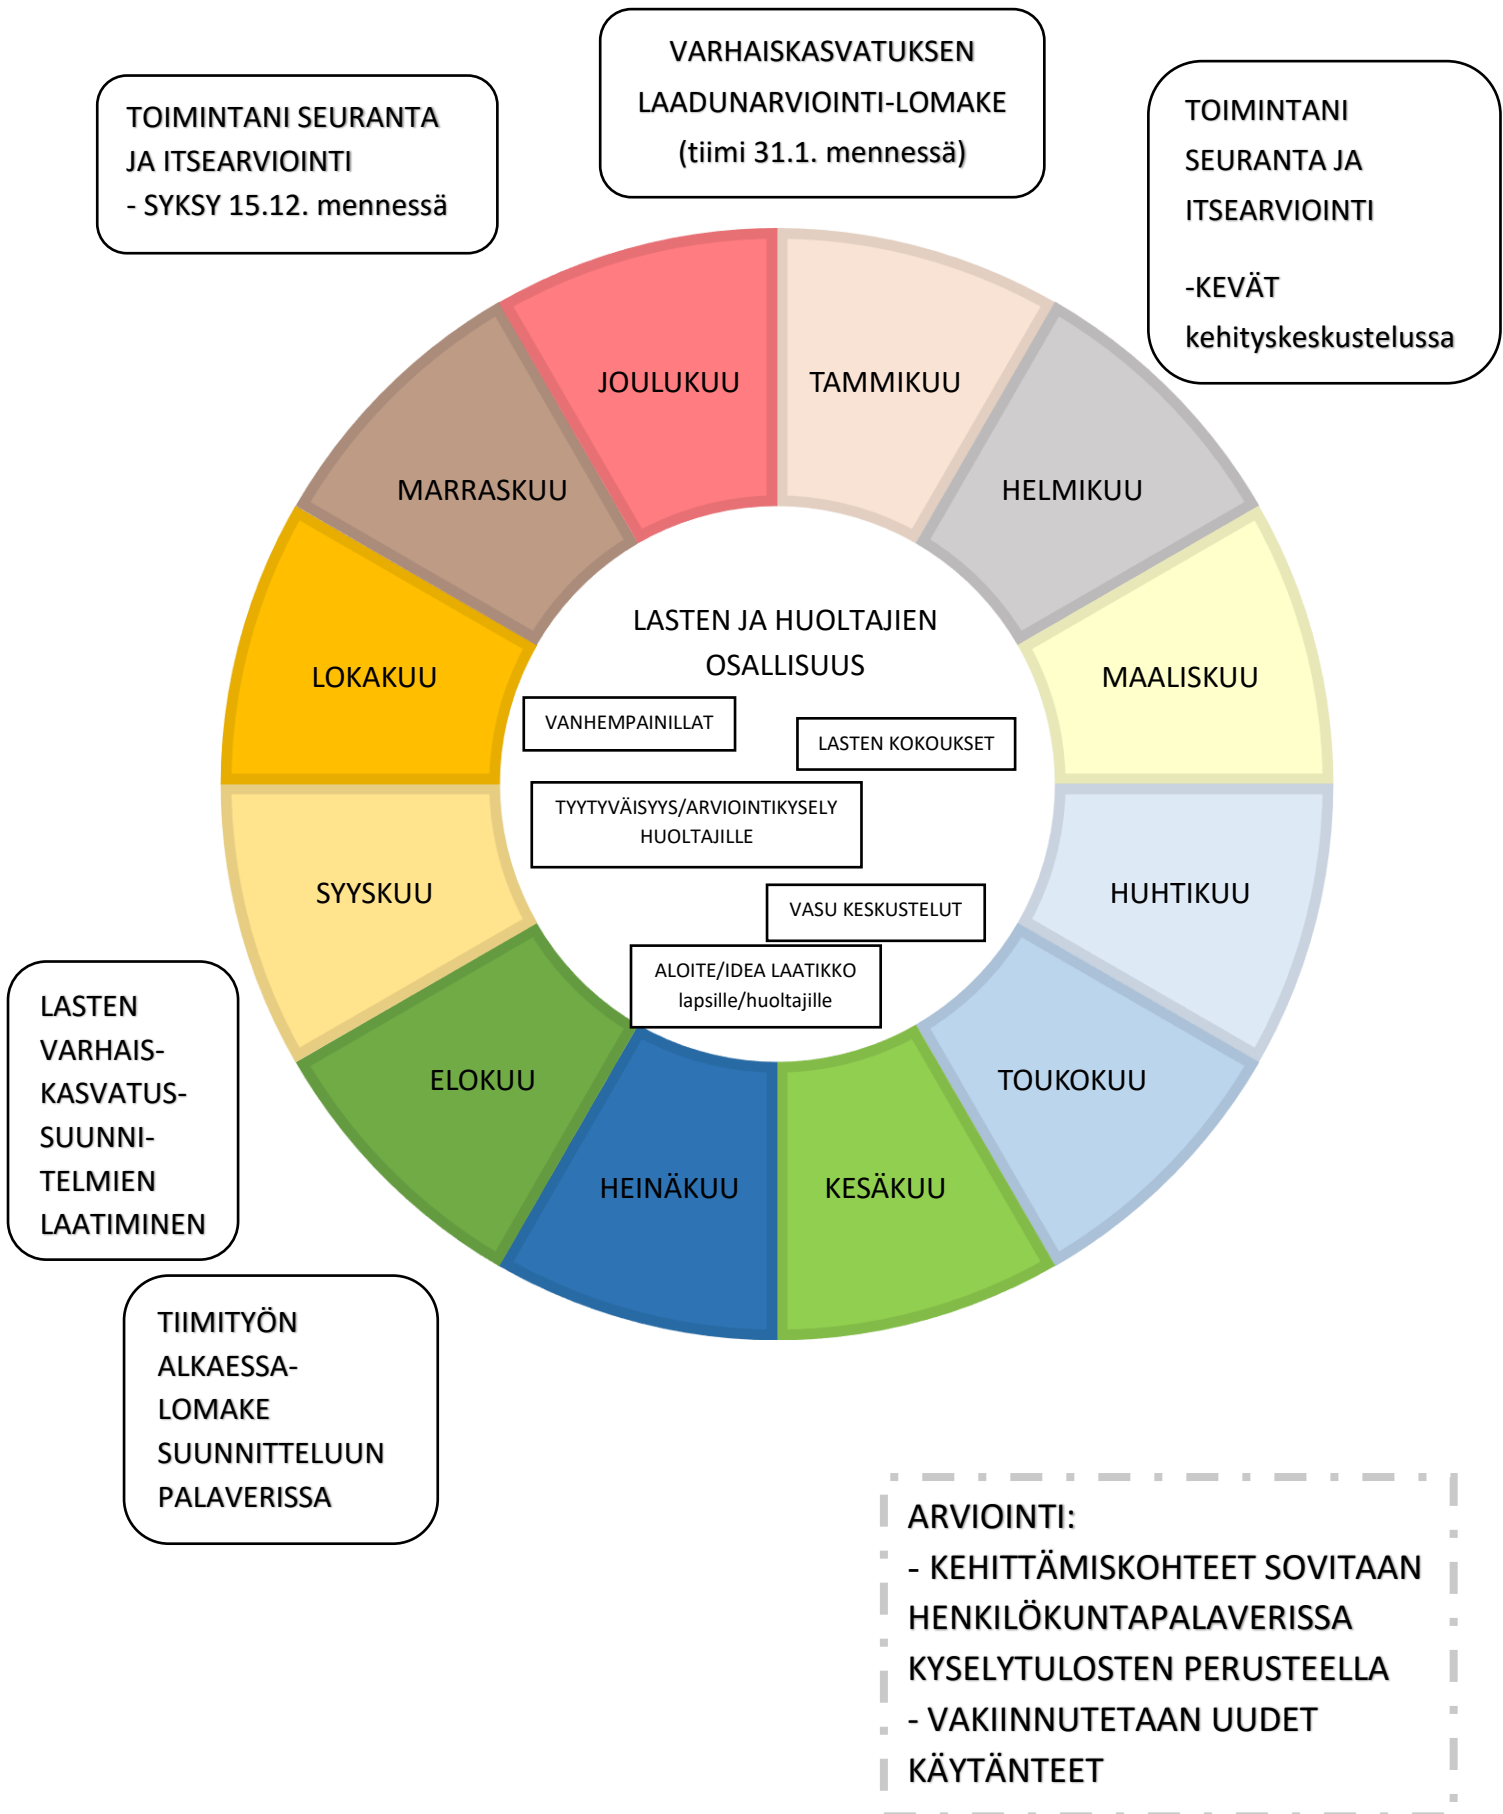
TOIMINTANI SEURANTA JA ITSEARVIOINTI
- SYKSY 15.12. mennessä

VARHAISKASVATUKSEN LAADUNARVIOINTI-LOMAKE
(tiimi 31.1. mennessä)

TOIMINTANI SEURANTA JA ITSEARVIOINTI

-KEVÄT kehityskeskustelussa

JOULUKUU

TAMMIKUU

MARRASKUU

HELMIKUU

LOKAKUU

MAALISKUU

SYYSKUU

HUHTIKUU

ELOKUU

TOUKOKUU

HEINÄKUU

KESÄKUU

LASTEN JA HUOLTAJIEN OSALLISUUS

VANHEMPAINILLAT

LASTEN KOKOUKSET

TYYTYVÄISYYS/ARVIOINTIKYSELY HUOLTAJILLE

VASU KESKUSTELUT

ALOITE/IDEA LAATIKKO lapsille/huoltajille

LASTEN VARHAISKASVATUSSUUNNITELMIEN LAATIMINEN

TIIMITYÖN ALKAESSA-LOMAKE SUUNNITTELUUN PALAVERISSA

ARVIOINTI:
- KEHITTÄMISKOHTEET SOVITAAN HENKILÖKUNTAPALAVERISSA KYSELYTULOSTEN PERUSTEELLA
- VAKIINNUTETAAN UUDET KÄYTÄNTEET